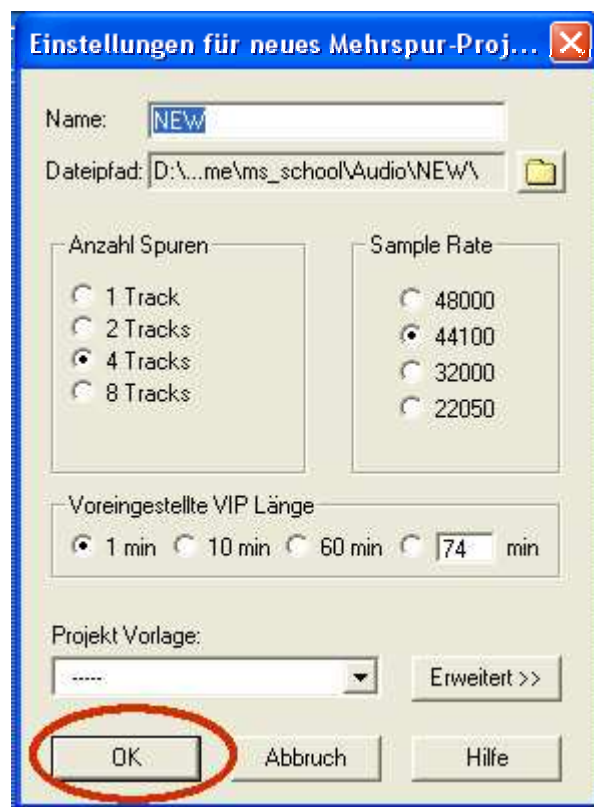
Einstellungen für neues Mehrspur-Proj...

Name: NEW

Dateipfad: D:\...me\ms_school\Audio\NEW\

Anzahl Spuren

1 Track
2 Tracks
4 Tracks
8 Tracks

Sample Rate

48000
44100
32000
22050

Voreingestellte VIP Länge

1 min 10 min 60 min 74 min

Projekt Vorlage:

-----

Erweitert >>

OK Abbruch Hilfe